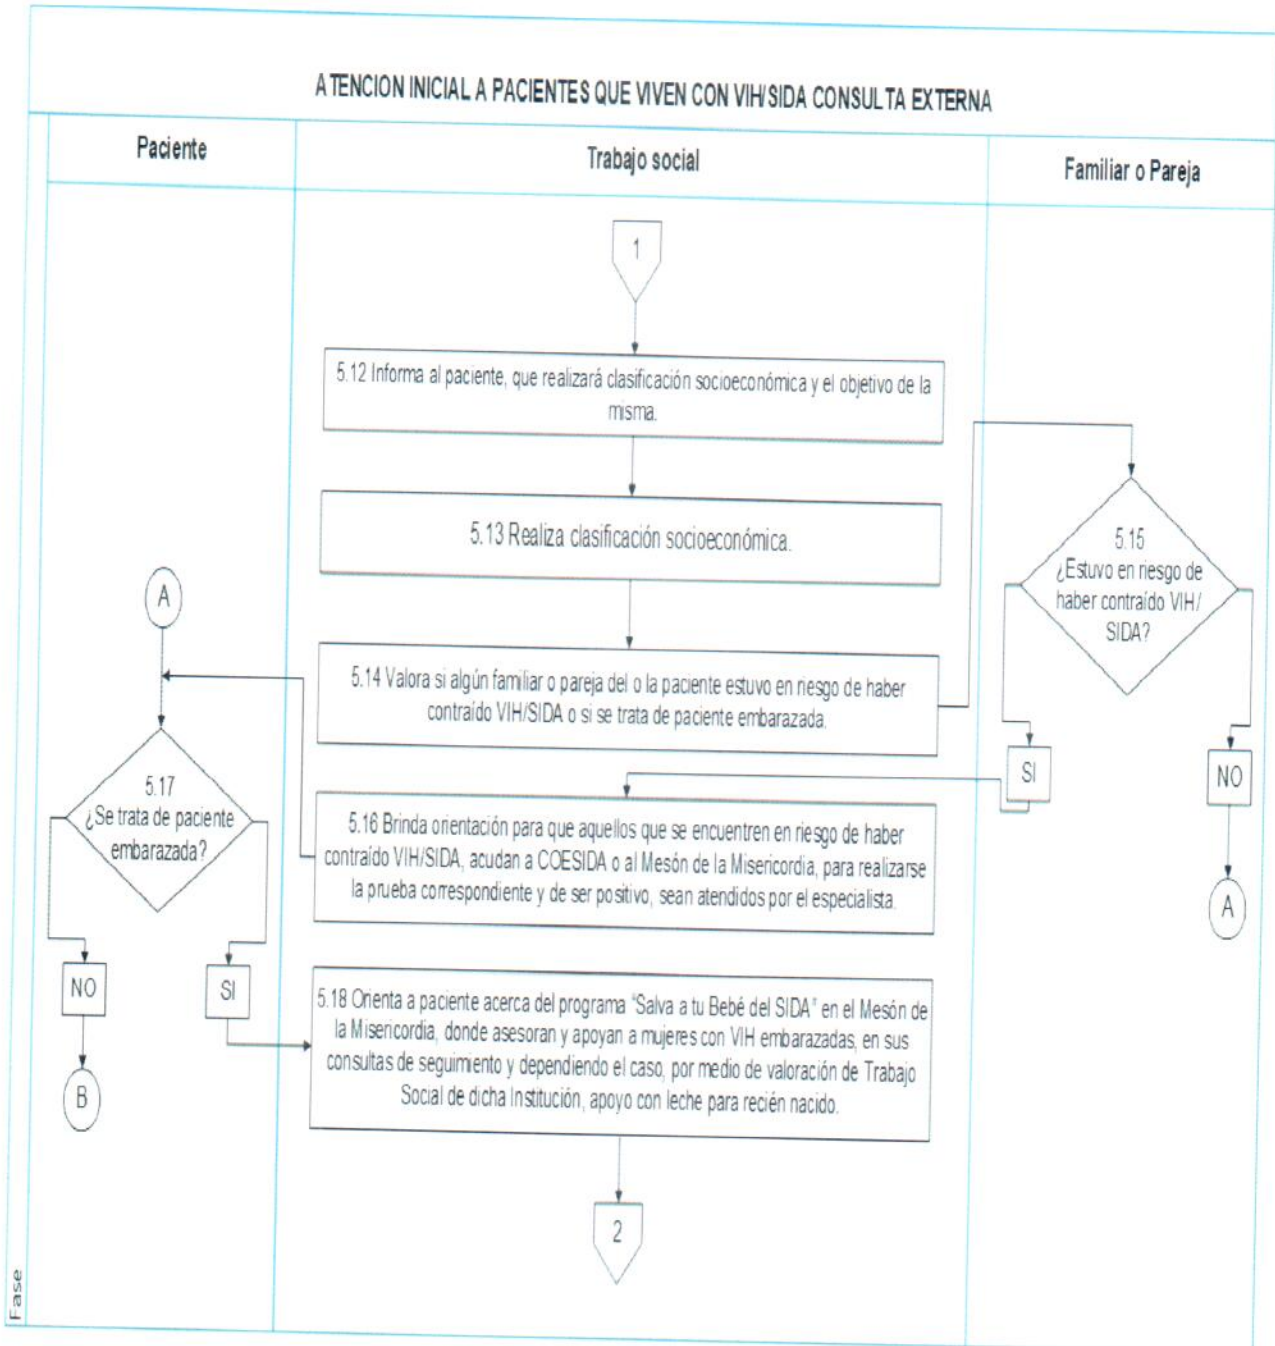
ATENCION INICIAL A PACIENTES QUE VIVEN CON VIH/SIDA CONSULTA EXTERNA

Paciente

Trabajo social

Familiar o Pareja

1

5.12 Informa al paciente, que realizará clasificación socioeconómica y el objetivo de la misma.

5.13 Realiza clasificación socioeconómica.

5.15 ¿Estuvo en riesgo de haber contraído VIH/ SIDA?

A

5.14 Valora si algún familiar o pareja del o la paciente estuvo en riesgo de haber contraído VIH/SIDA o si se trata de paciente embarazada.

5.17 ¿Se trata de paciente embarazada?

SI

NO

5.16 Brinda orientación para que aquellos que se encuentren en riesgo de haber contraído VIH/SIDA, acudan a COESIDA o al Mesón de la Misericordia, para realizarse la prueba correspondiente y de ser positivo, sean atendidos por el especialista.

A

NO

SI

5.18 Orienta a paciente acerca del programa "Salva a tu Bebé del SIDA" en el Mesón de la Misericordia, donde asesoran y apoyan a mujeres con VIH embarazadas, en sus consultas de seguimiento y dependiendo el caso, por medio de valoración de Trabajo Social de dicha Institución, apoyo con leche para recién nacido.

B

2

Fase